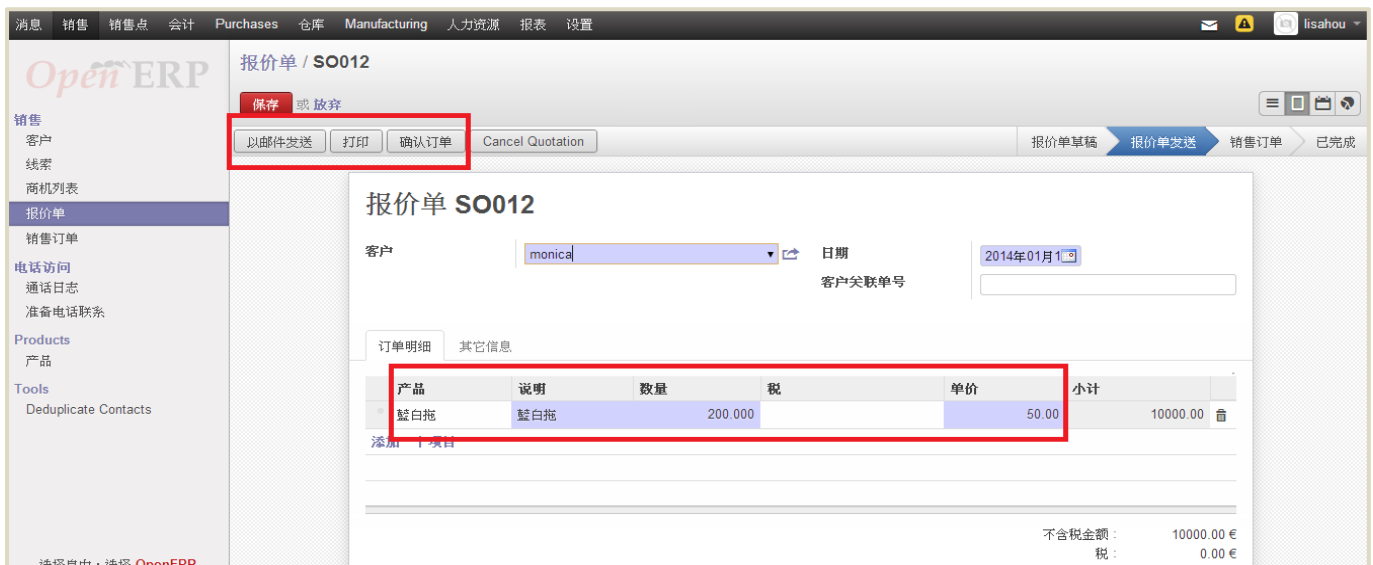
消息 销售 销售点 会计 Purchases 仓库 Manufacturing 人力资源 报表 设置 lisahou

OpenERP

销售
客户
线索
商机列表
报价单
销售订单
电话访问
通话日志
准备电话联系
Products
产品
Tools
Deduplicate Contacts

报价单 / SO012

保存 或 放弃

以邮件发送 打印 确认订单 Cancel Quotation

报价单草稿 报价单发送 销售订单 已完成

报价单 SO012

客户 monica

日期 2014年01月1

客户关联单号

订单明细 其它信息

| 产品 | 说明 | 数量 | 税 | 单价 | 小计 |
|---|---|---|---|---|---|
| 鳖白拖 | 鳖白拖 | 200.000 | | 50.00 | 10000.00 |

添加 一个项目

不含税金额 : 10000.00 €
税 : 0.00 €

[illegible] OpenERP